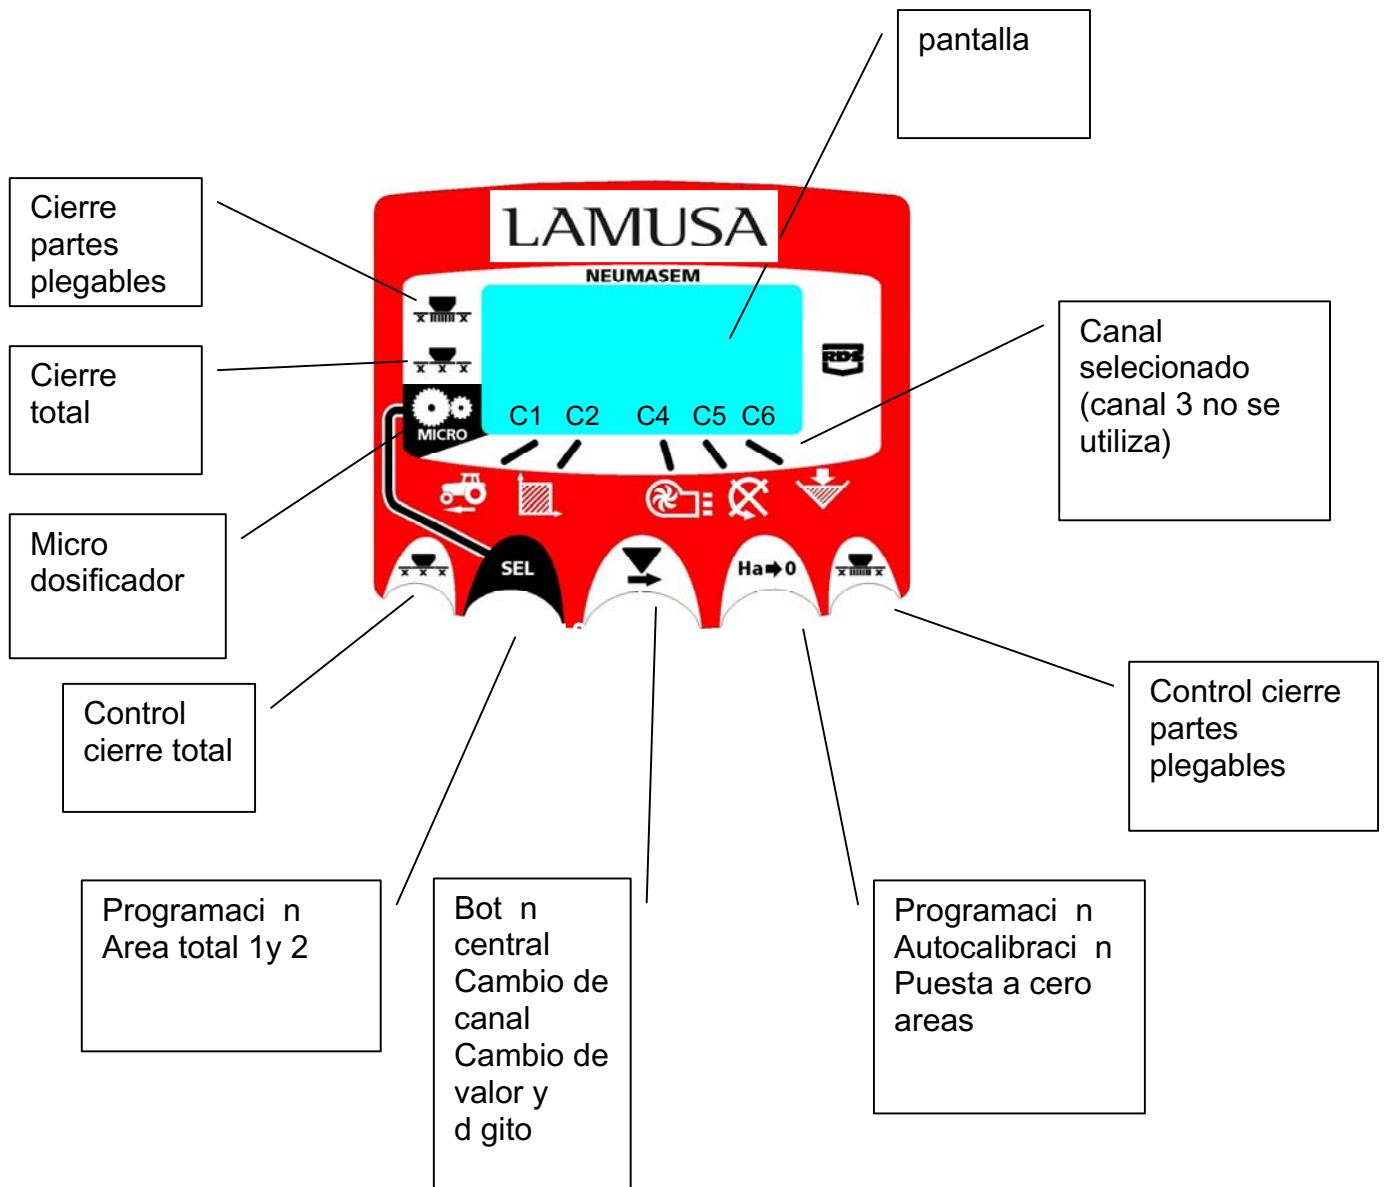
pantalla

Cierre partes plegables

Cierre total

LAMUSA
NEUMASEM

RDS

MICRO

C1 C2 C4 C5 C6

Canal selecionado (canal 3 no se utiliza)

Micro dosificador

SEL

Ha➡0

Control cierre total

Control cierre partes plegables

Programaci n Area total 1y 2

Bot n central Cambio de canal Cambio de valor y d gito

Programaci n Autocalibraci n Puesta a cero areas